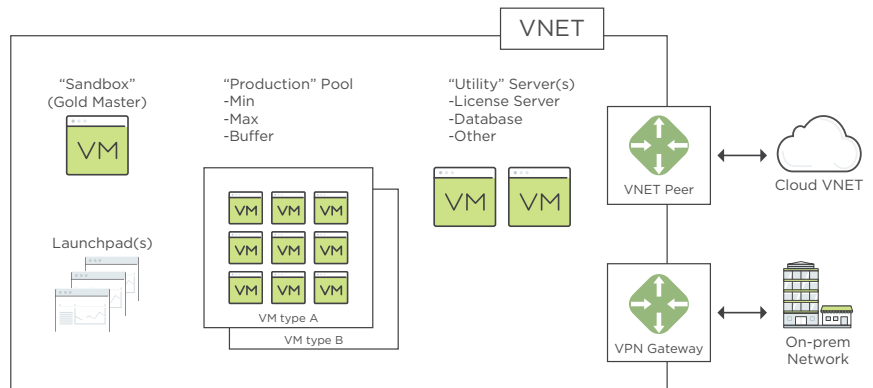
VNET

"Sandbox"
(Gold Master)

VM

"Production" Pool
-Min
-Max
-Buffer

VM VM VM
VM VM VM
VM VM VM

VM type A

VM type B

"Utility" Server(s)
-License Server
-Database
-Other

VM VM

Launchpad(s)

VNET Peer

Cloud VNET

VPN Gateway

On-prem
Network